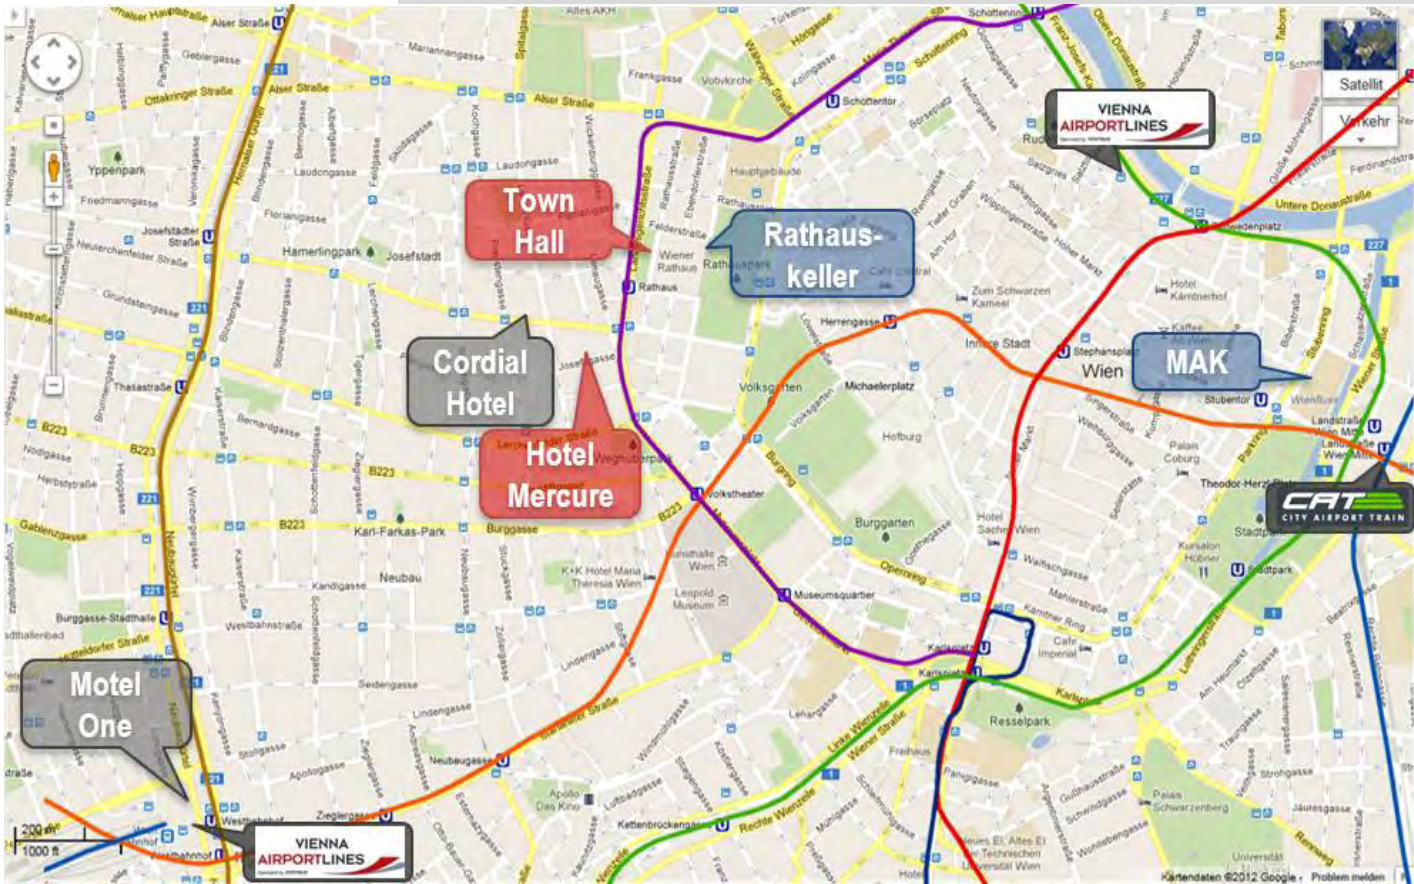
Town Hall

Rathaus-keller

Cordial Hotel

Hotel Mercure

MAK

Motel One

VIENNA AIRPORTLINES

VIENNA AIRPORTLINES

CAT CITY AIRPORT TRAIN

Satellit

Verkehr

Alser Straße
Ottakringer Straße
Yppenpark
Josefstädter Straße
Hamerlingpark
Josefstadt
Thaliastraße
Laudongasse
Alser Straße
Frankgasse
Votivkirche
Schottentor
Schottenring
Rathaus
Wiener Rathaus
Rathauspark
Café Central
Herrengasse
Innere Stadt
Stephansplatz
Wien
Zum Schwarzen Kameel
Hotel Kärntnerhof
Stubentor
Volksgarten
Michaelerplatz
Hofburg
Volkstheater
Burggarten
Museumsquartier
Leopold Museum
Kunsthalle Wien
Karl-Farkas-Park
Neubau
Burggasse
Burggasse-Stadthalle
K+K Hotel Maria Theresia Wien
Westbahnstraße
Neubaugasse
Zieglergasse
Westbahnhof
Apollo Das Kino
Kettenbrückengasse
Rechte Wienzeile
Linke Wienzeile
Karlsplatz
Resselpark
Café Imperial
Hotel Sacher Wien
Kärntner Ring
Opernring
Stadtpark
Kursalon Hübner
Theodor-Herzl-Platz
Landstraße
Palais Coburg
Palais Schwarzenberg
Hotel Erzherzog
Universität
B223
B221
Untere Donaustraße
Obere Donaustraße
200 m
1000 ft
Kartendaten ©2012 Google - Problem melden